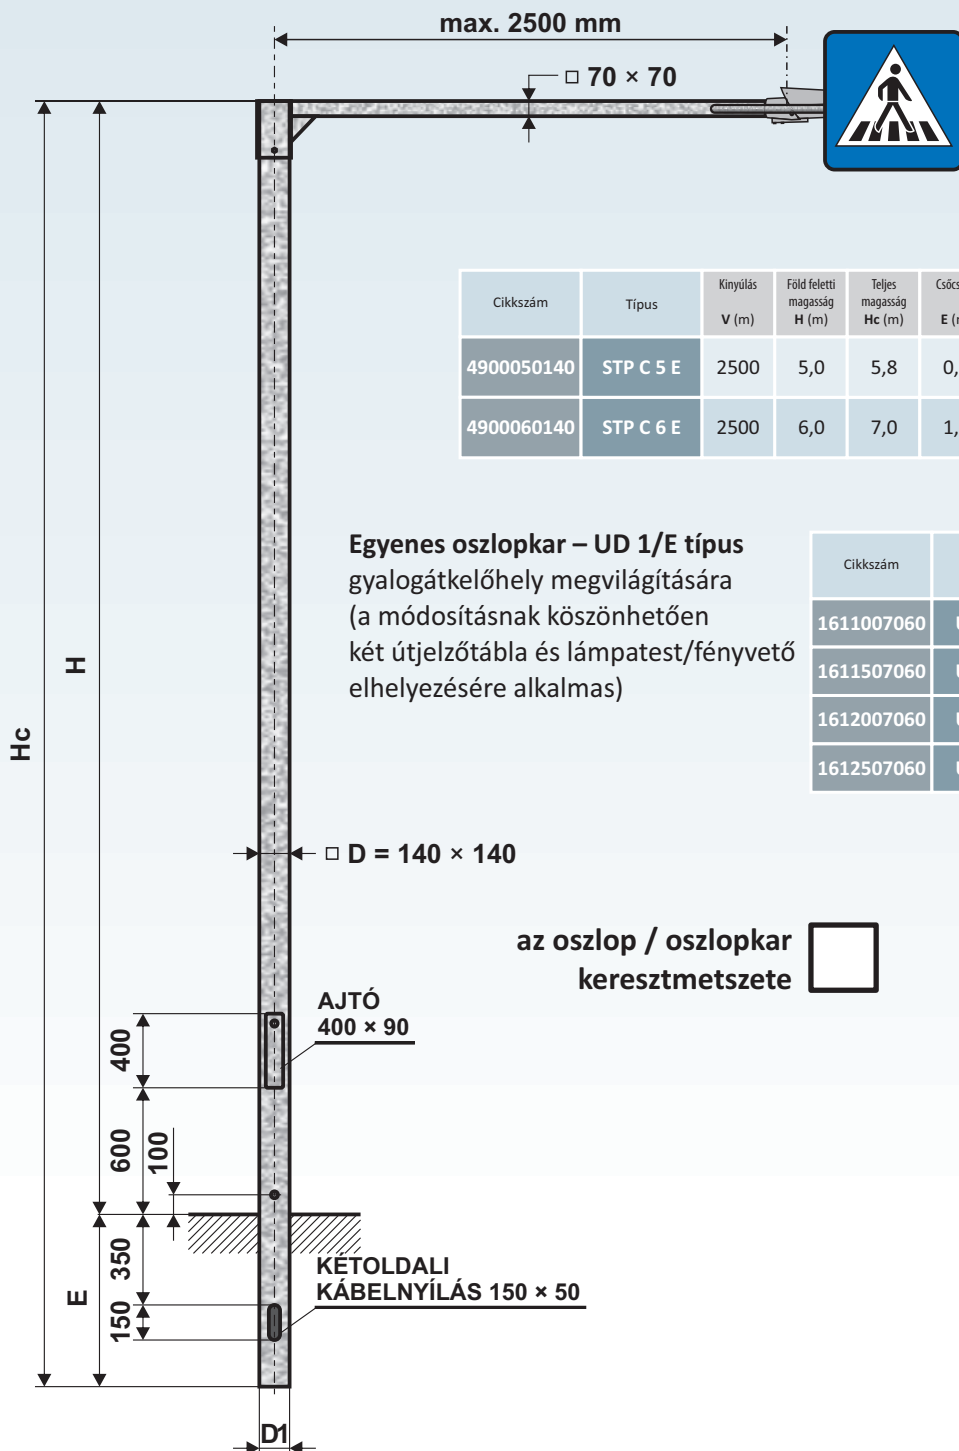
max. 2500 mm

□ 70 × 70

| Cikkszám | Típus | Kinyúlás V (m) | Föld feletti magasság H (m) | Teljes magasság Hc (m) | Csúcs E (r |
|---|---|---|---|---|---|
| 4900050140 | STP C 5 E | 2500 | 5,0 | 5,8 | 0, |
| 4900060140 | STP C 6 E | 2500 | 6,0 | 7,0 | 1, |

**Egyenes oszlopkar – UD 1/E típus**
gyalogátkelőhely megvilágítására (a módosításnak köszönhetően két útjelzőtábla és lámpatest/fényvető elhelyezésére alkalmas)

| Cikkszám | |
|---|---|
| 1611007060 | U |
| 1611507060 | U |
| 1612007060 | U |
| 1612507060 | U |

Hc

H

□ D = 140 × 140

az oszlop / oszlopkar keresztmetszete

AJTÓ
400 × 90

400

600

100

350

E

150

KÉTOLDALI
KÁBELNYÍLÁS 150 × 50

D1